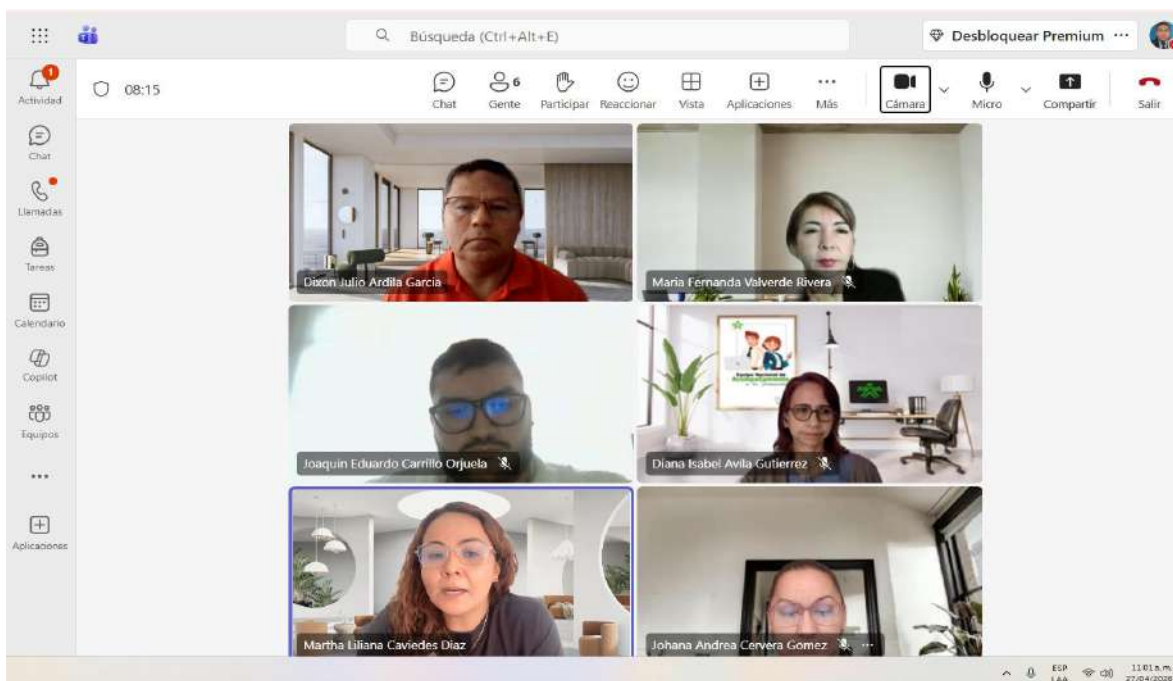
Búsqueda (Ctrl+Alt+E)

Desbloquear Premium ···

Actividad
Chat
Llamadas
Tareas
Calendario
Copilot
Equipos
···
Aplicaciones

08:15

Chat
6 Gente
Participar
Reaccionar
Vista
Aplicaciones
Más
Cámara
Micro
Compartir
Salir

Dixon Julio Ardila Garcia
Maria Fernanda Valverde Rivera
Joaquin Eduardo Carrillo Orjuela
Diana Isabel Avila Gutierrez
Martha Liliana Caviedes Diaz
Johana Andrea Cervera Gomez

ESP LAA
11:01 a.m.
27/04/2026